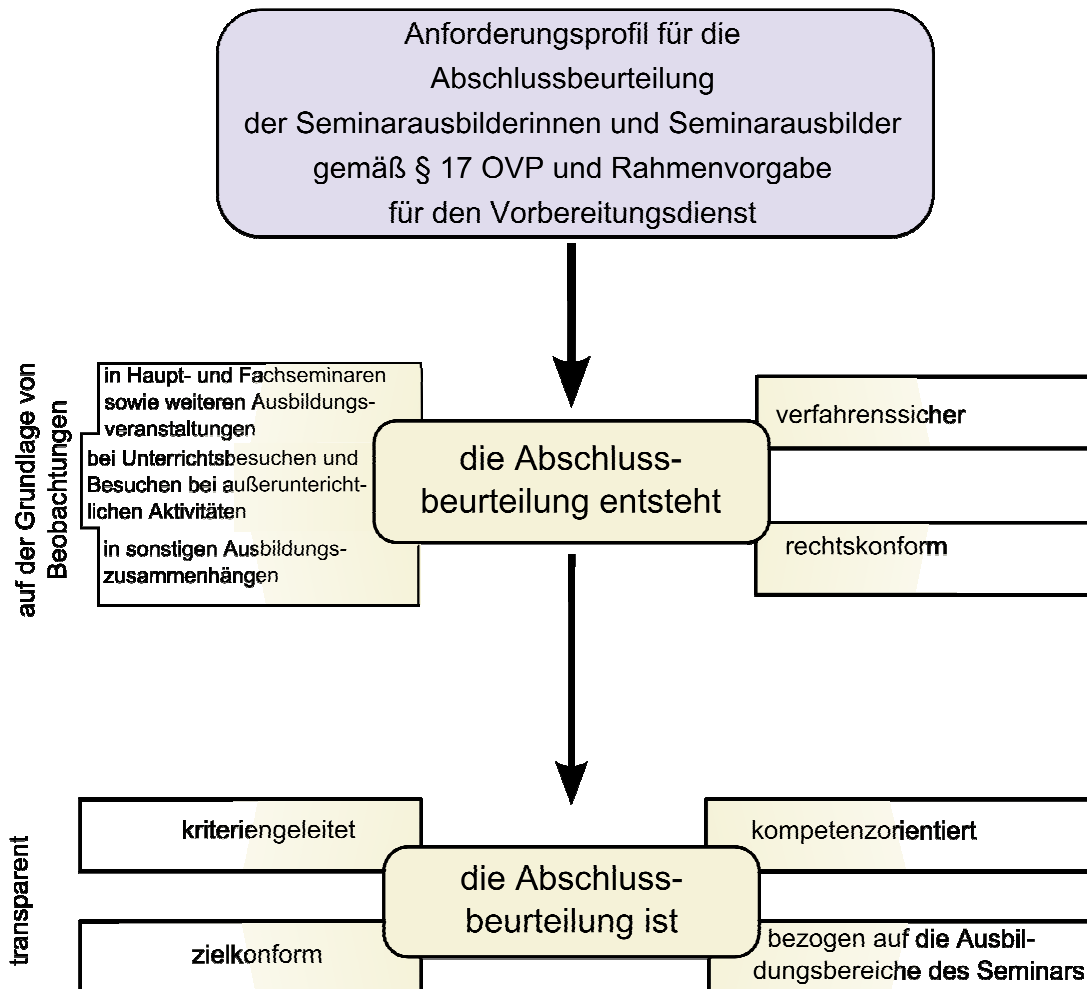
Anforderungsprofil für die Abschlussbeurteilung der Seminarausbilderinnen und Seminarausbilder gemäß § 17 OVP und Rahmenvorgabe für den Vorbereitungsdienst

auf der Grundlage von Beobachtungen

in Haupt- und Fachseminaren sowie weiteren Ausbildungsveranstaltungen

bei Unterrichtsbesuchen und Besuchen bei außerunterrichtlichen Aktivitäten

in sonstigen Ausbildungszusammenhängen

die Abschlussbeurteilung entsteht

verfahrenssicher

rechtskonform

transparent

kriteriengeleitet

zielkonform

die Abschlussbeurteilung ist

kompetenzorientiert

bezogen auf die Ausbildungsbereiche des Seminars